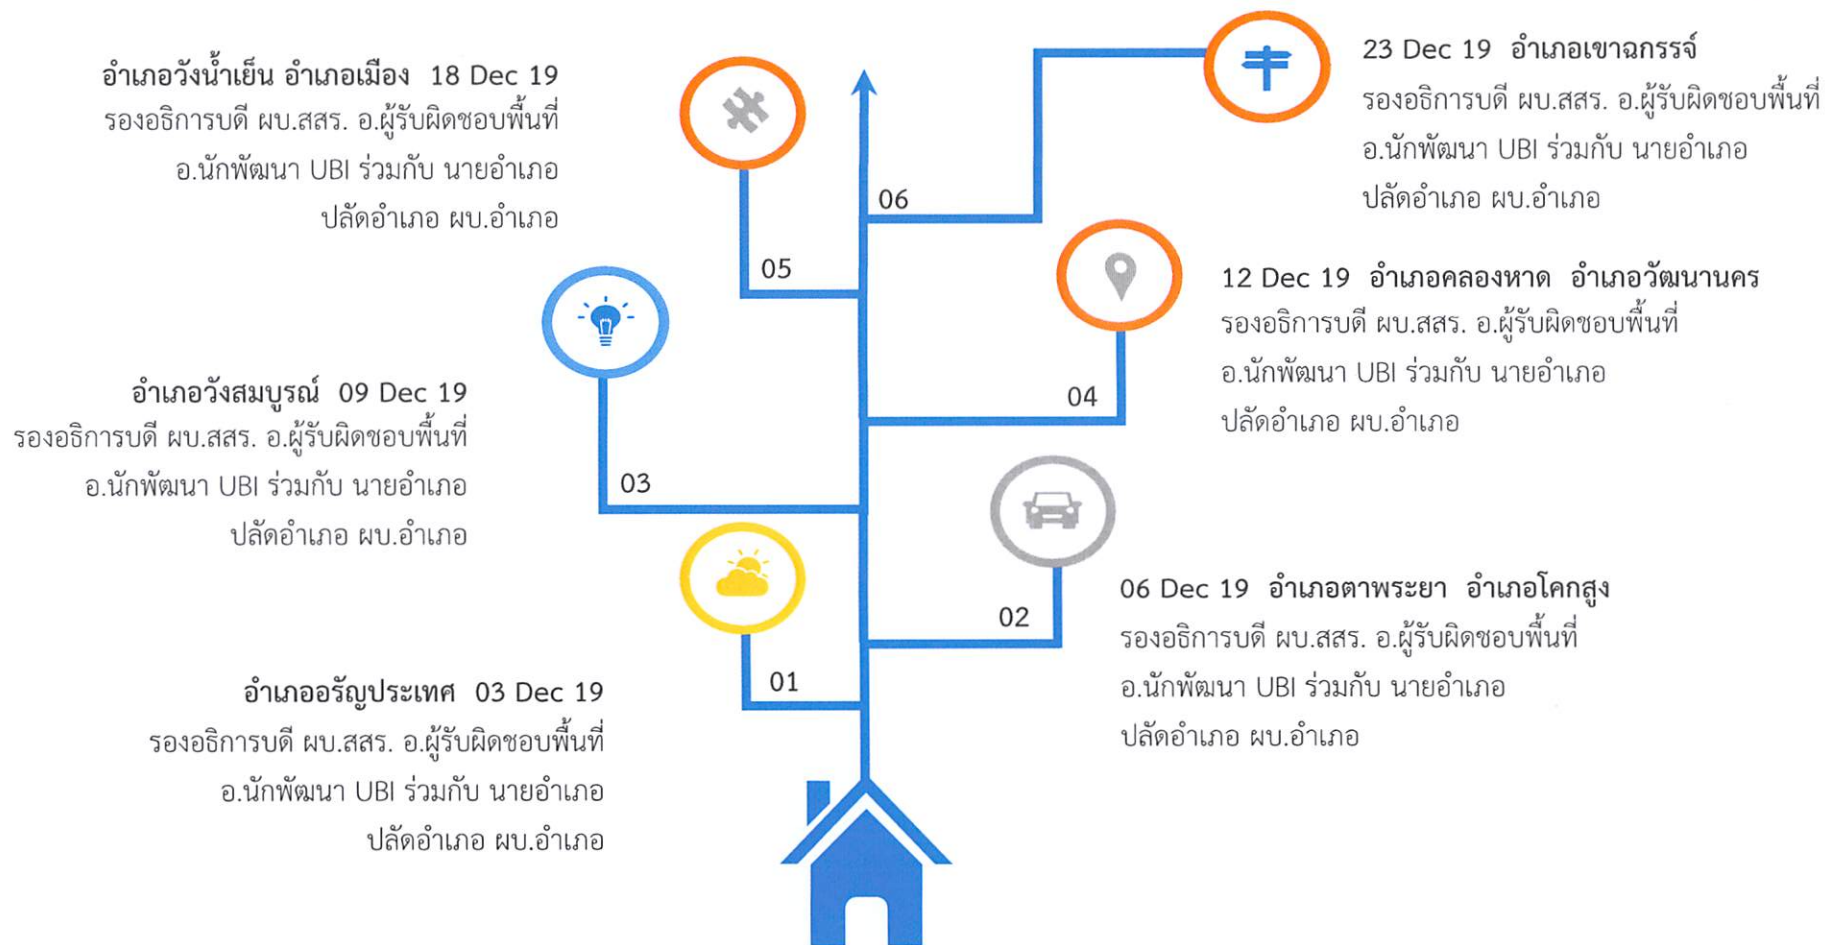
อำเภอวังน้ำเย็น อำเภอเมือง 18 Dec 19
รองอธิการบดี ผบ.สสร. อ.ผู้รับผิดชอบพื้นที่
อ.นักพัฒนา UBI ร่วมกับ นายอำเภอ
ปลัดอำเภอ ผบ.อำเภอ

23 Dec 19 อำเภอเขาฉกรรจ์
รองอธิการบดี ผบ.สสร. อ.ผู้รับผิดชอบพื้นที่
อ.นักพัฒนา UBI ร่วมกับ นายอำเภอ
ปลัดอำเภอ ผบ.อำเภอ

06

05

12 Dec 19 อำเภอคลองหาด อำเภอวัฒนานคร
รองอธิการบดี ผบ.สสร. อ.ผู้รับผิดชอบพื้นที่
อ.นักพัฒนา UBI ร่วมกับ นายอำเภอ
ปลัดอำเภอ ผบ.อำเภอ

อำเภอวังสมบูรณ์ 09 Dec 19
รองอธิการบดี ผบ.สสร. อ.ผู้รับผิดชอบพื้นที่
อ.นักพัฒนา UBI ร่วมกับ นายอำเภอ
ปลัดอำเภอ ผบ.อำเภอ

04

03

06 Dec 19 อำเภอตาพระยา อำเภอโคกสูง
รองอธิการบดี ผบ.สสร. อ.ผู้รับผิดชอบพื้นที่
อ.นักพัฒนา UBI ร่วมกับ นายอำเภอ
ปลัดอำเภอ ผบ.อำเภอ

02

01

อำเภออรัญประเทศ 03 Dec 19
รองอธิการบดี ผบ.สสร. อ.ผู้รับผิดชอบพื้นที่
อ.นักพัฒนา UBI ร่วมกับ นายอำเภอ
ปลัดอำเภอ ผบ.อำเภอ